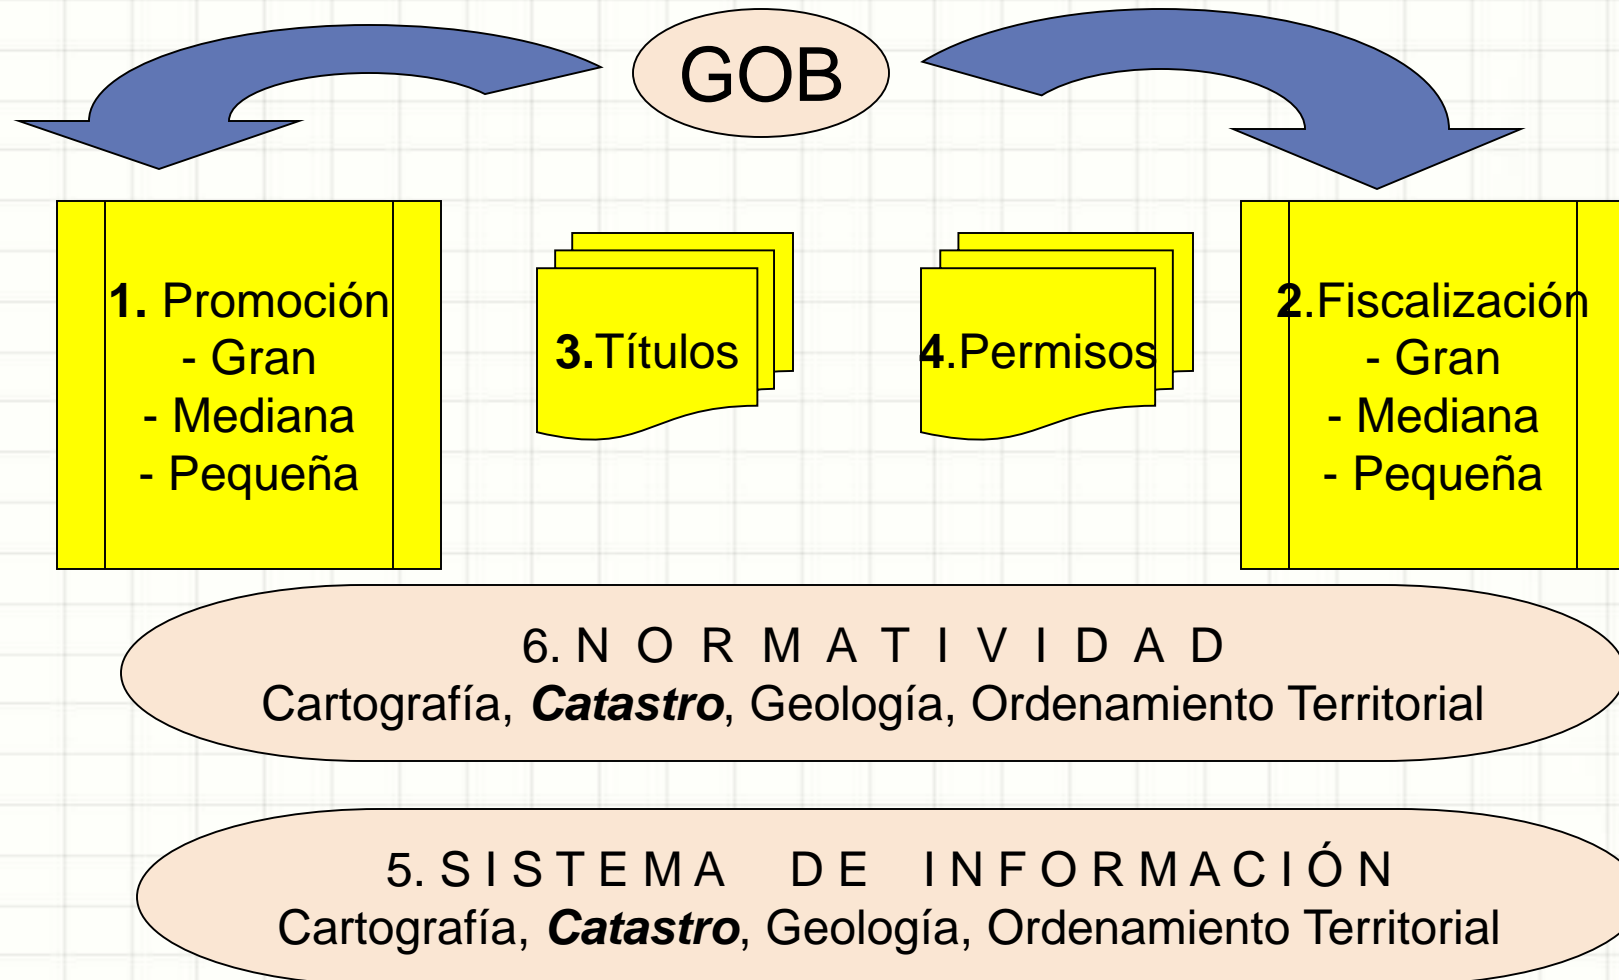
GOB

1. Promoción
- Gran
- Mediana
- Pequeña

3.Títulos

4.Permisos

2.Fiscalización
- Gran
- Mediana
- Pequeña

6. N O R M A T I V I D A D
Cartografía, ***Catastro***, Geología, Ordenamiento Territorial

5. S I S T E M A D E I N F O R M A C I Ó N
Cartografía, ***Catastro***, Geología, Ordenamiento Territorial